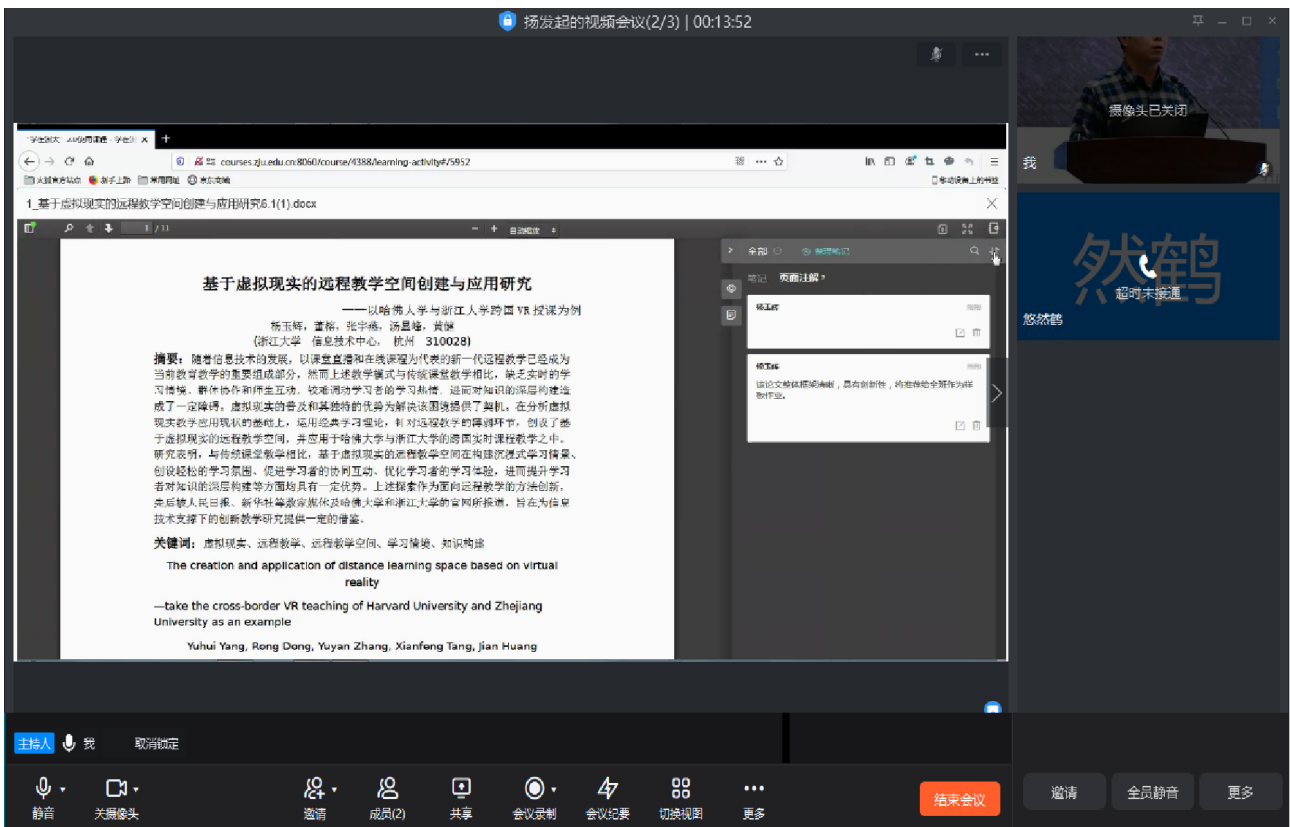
扬发起的视频会议(2/3) | 00:13:52

摄像头已关闭
我

然鹤
超时未接通
悠然鹤

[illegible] + 
courses.zju.edu.cn:8060/course/4388/learning-activity#/5952
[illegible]
1_基于虚拟现实的远程教学空间创建与应用研究6.1(1).docx
1 / 11
自动缩放

基于虚拟现实的远程教学空间创建与应用研究
——以哈佛大学与浙江大学跨国VR授课为例
杨玉辉，董榕，张宇源，汤显峰，黄健
(浙江大学 信息技术中心， 杭州 310028)

摘要：随着信息技术的发展，以课堂直播和在线课程为代表的新一代远程教学已经成为当前教育教学的重要组成部分，然而与传统课堂教学相比，缺乏实时的学习情境、群体协作和师生互动，较难调动学习者的学习热情，进而对知识的深层构建造成了一定障碍。虚拟现实的普及和其独特的优势为解决该困境提供了契机，在分析虚拟现实教学应用现状的基础上，运用经典学习理论，针对远程教学的障碍环节，创设了基于虚拟现实的远程教学空间，并应用于哈佛大学与浙江大学的跨国实时课程教学之中。研究表明，与传统课堂教学相比，基于虚拟现实的远程教学空间在构建沉浸式学习情景、创设轻松的学习氛围、促进学习者的协同互动、优化学习者的学习体验，进而提升学习者对知识的深层构建等方面均具有一定优势。上述探索作为面向远程教学的方法创新，先后被人民日报、新华社等数家媒体及哈佛大学和浙江大学的官网所报道，旨在为信息技术支撑下的创新教学研究提供一定的借鉴。

关键词：虚拟现实、远程教学、远程教学空间、学习情境、知识构建

The creation and application of distance learning space based on virtual reality

—take the cross-border VR teaching of Harvard University and Zhejiang University as an example

Yuhui Yang, Rong Dong, Yuyan Zhang, Xianfeng Tang, Jian Huang

全部 
页面注解
杨玉辉
杨玉辉
该论文总体框架清晰，具有创新性，将推荐给全班作为样例作业。

主持人 我 取消锁定

静音 关摄像头 邀请 成员(2) 共享 会议录制 会议纪要 切换视图 更多 结束会议
邀请 全员静音 更多